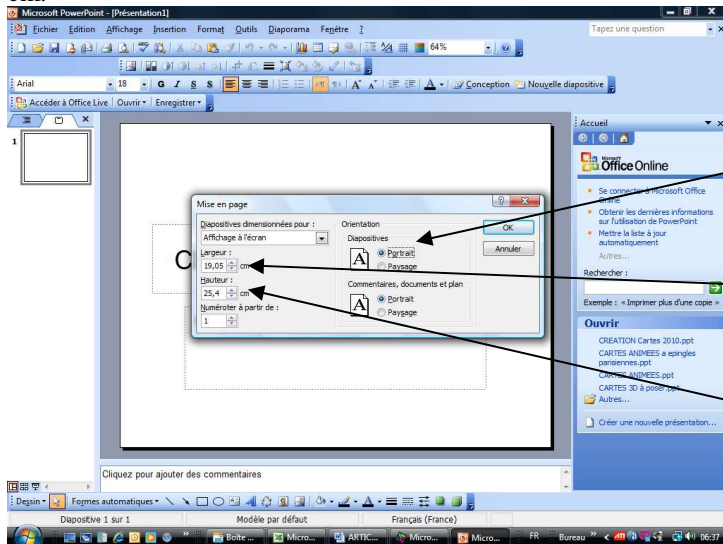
Microsoft PowerPoint - [Présentation1]

Fichier Edition Affichage Insertion Format Outils Diaporama Fenêtre ?

Tapez une question

64%

Arial 18 G I S S

Conception Nouvelle diapositive

Accéder à Office Live Ouvrir Enregistrer

1

Mise en page

Diapositives dimensionnées pour :
Affichage à l'écran

Largeur :
19,05 cm

Hauteur :
25,4 cm

Numéroter à partir de :
1

Orientation
Diapositives
Portrait
Paysage

Commentaires, documents et plan
Portrait
Paysage

OK
Annuler

C

Accueil

Office Online

Se connecter à Microsoft Office Online
Obtenir les dernières informations sur l'utilisation de PowerPoint
Mettre la liste à jour automatiquement
Autres...

Rechercher :

Exemple : « Imprimer plus d'une copie »

Ouvrir

CREATION Cartes 2010.ppt
CARTES ANIMEES a epingles parisiennes.ppt
CARTES ANIMEES.ppt
CARTES 3D a poser.ppt
Autres...

Créer une nouvelle présentation...

Cliquez pour ajouter des commentaires

Dessin Formes automatiques

Diapositive 1 sur 1 Modèle par défaut Français (France)

Boîte ... Micro... ARTIC... Micro... Micro... FR Bureau 06:37